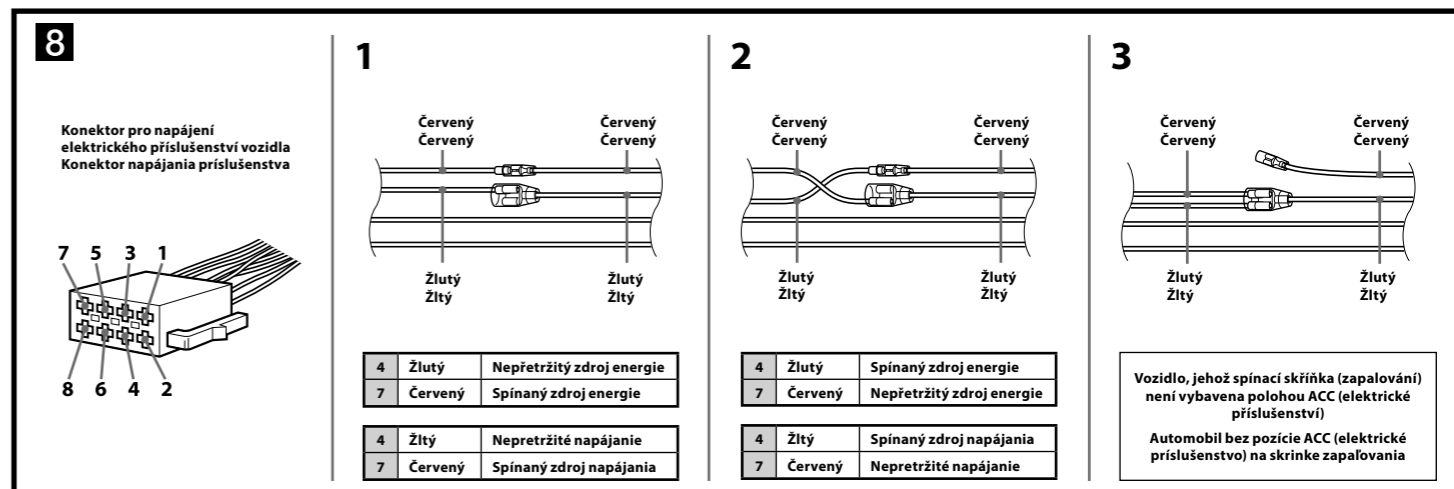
8

Konektor pro napájení elektrického příslušenství vozidla
Konektor napájania príslušenstva

7 5 3 1
8 6 4 2

1

Červený
Červený

Červený
Červený

Žlutý
Žltý

Žlutý
Žltý

| 4 | Žlutý | Nepřetržitý zdroj energie |
|---|---|---|
| 7 | Červený | Spínaný zdroj energie |

| 4 | Žltý | Nepretržité napájanie |
|---|---|---|
| 7 | Červený | Spínaný zdroj napájania |

2

Červený
Červený

Červený
Červený

Žlutý
Žltý

Žlutý
Žltý

| 4 | Žlutý | Spínaný zdroj energie |
|---|---|---|
| 7 | Červený | Nepřetržitý zdroj energie |

| 4 | Žltý | Spínaný zdroj napájania |
|---|---|---|
| 7 | Červený | Nepretržité napájanie |

3

Červený
Červený

Červený
Červený

Žlutý
Žltý

Žlutý
Žltý

Vozidlo, jehož spínací skříňka (zapalování) není vybavena polohou ACC (elektrické příslušenství)

Automobil bez pozície ACC (elektrické príslušenstvo) na skrinke zapaľovania